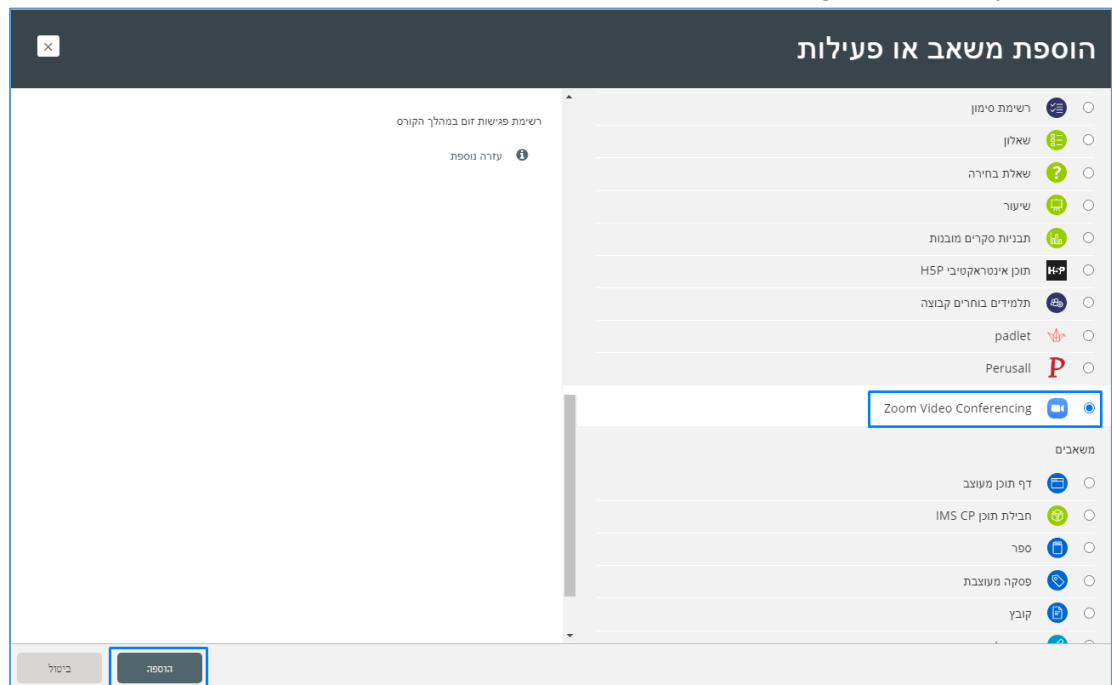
הוספת משאב או פעילות

רשימת סימון
שאלון
שאלת בחירה
שיעור
תבניות סקרים מובנות
H5P תוכן אינטראקטיבי
תלמידים בוחרים קבוצה
padlet
Perusall
Zoom Video Conferencing

משאבים
דף תוכן מעוצב
IMS CP חבילת תוכן
ספר
פסקה מעוצבת
קובץ

רשימת פגישות זום במהלך הקורס

עזרה נוספת

הוספה
ביטול